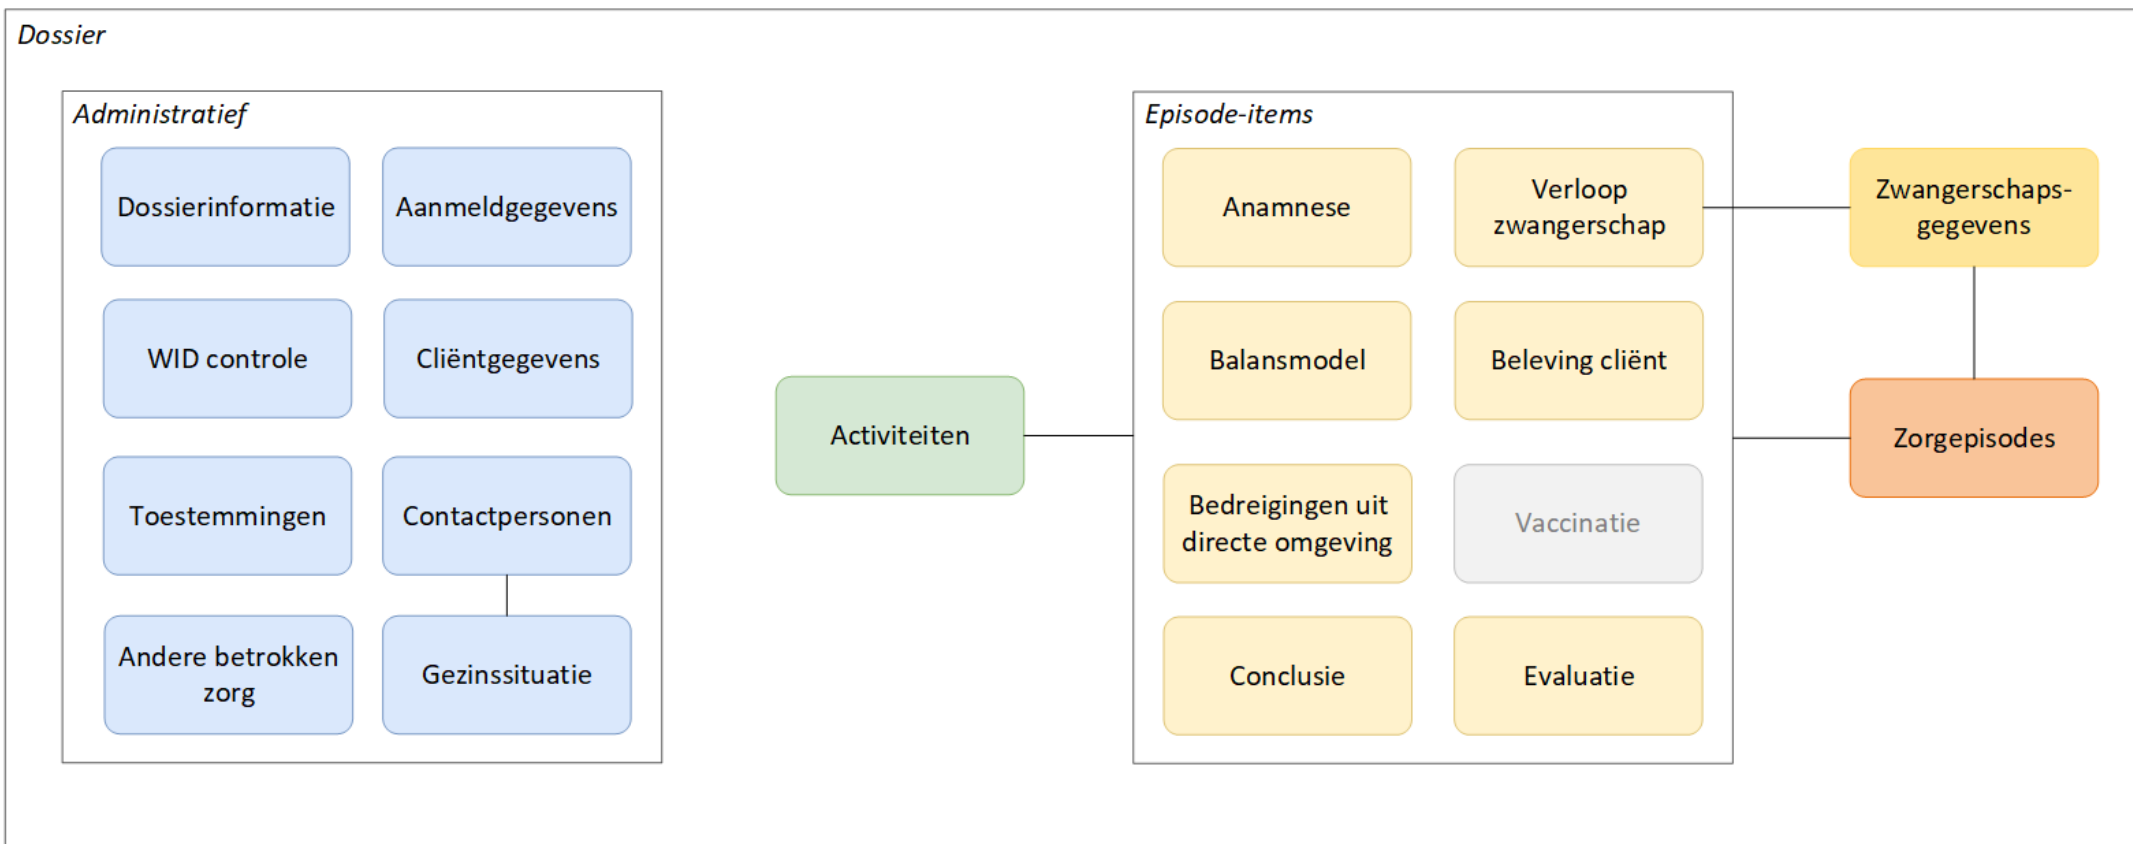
Dossier

Administratief

Dossierinformatie

Aanmeldgegevens

WID controle

Cliëntgegevens

Toestemmingen

Contactpersonen

Andere betrokken zorg

Gezinssituatie

Activiteiten

Episode-items

Anamnese

Verloop zwangerschap

Balansmodel

Beleving cliënt

Bedreigingen uit directe omgeving

Vaccinatie

Conclusie

Evaluatie

Zwangerschaps-gegevens

Zorgepisodes